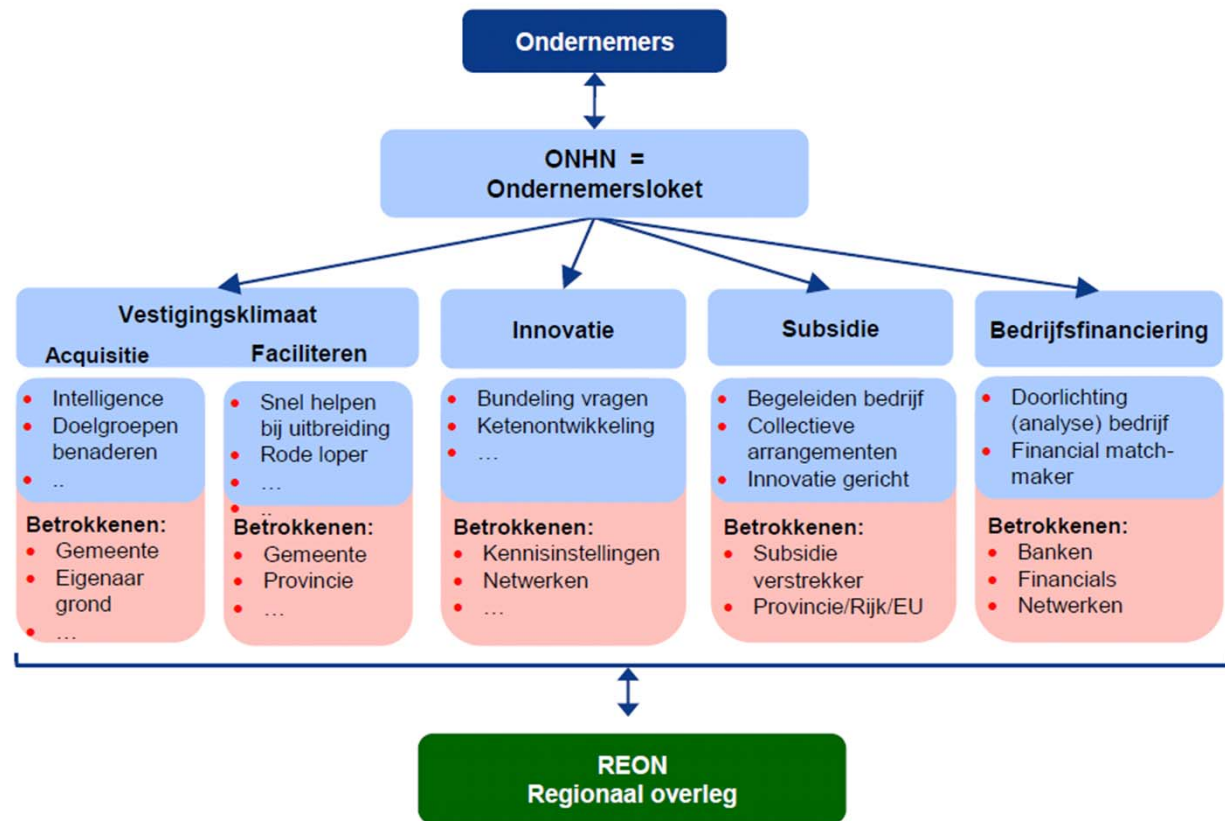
Ondernemers

ONHN =
Ondernemersloket

Vestigingsklimaat
Acquisitie Faciliteren

- Intelligence
- Doelgroepen benaderen
- ..

Betrokkenen:
- Gemeente
- Eigenaar grond
- …

- Snel helpen bij uitbreiding
- Rode loper
- …
- ..

Betrokkenen:
- Gemeente
- Provincie
- …

Innovatie

- Bundeling vragen
- Ketenontwikkeling
- …

Betrokkenen:
- Kennisinstellingen
- Netwerken
- …

Subsidie

- Begeleiden bedrijf
- Collectieve arrangementen
- Innovatie gericht

Betrokkenen:
- Subsidie verstrekker
- Provincie/Rijk/EU

Bedrijfsfinanciering

- Doorlichting (analyse) bedrijf
- Financial matchmaker

Betrokkenen:
- Banken
- Financials
- Netwerken

REON
Regionaal overleg